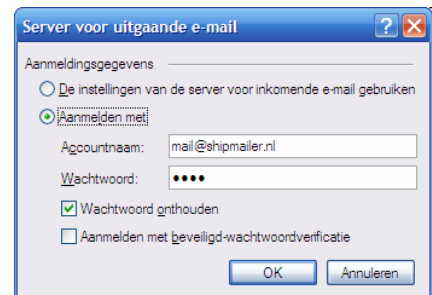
Server voor uitgaande e-mail

?

Aanmeldingsgegevens

De instellingen van de server voor inkomende e-mail gebruiken

Aanmelden met

Accountnaam: mail@shipmailer.nl

Wachtwoord: ••••

Wachtwoord onthouden

Aanmelden met beveiligd-wachtwoordverificatie

OK

Annuleren